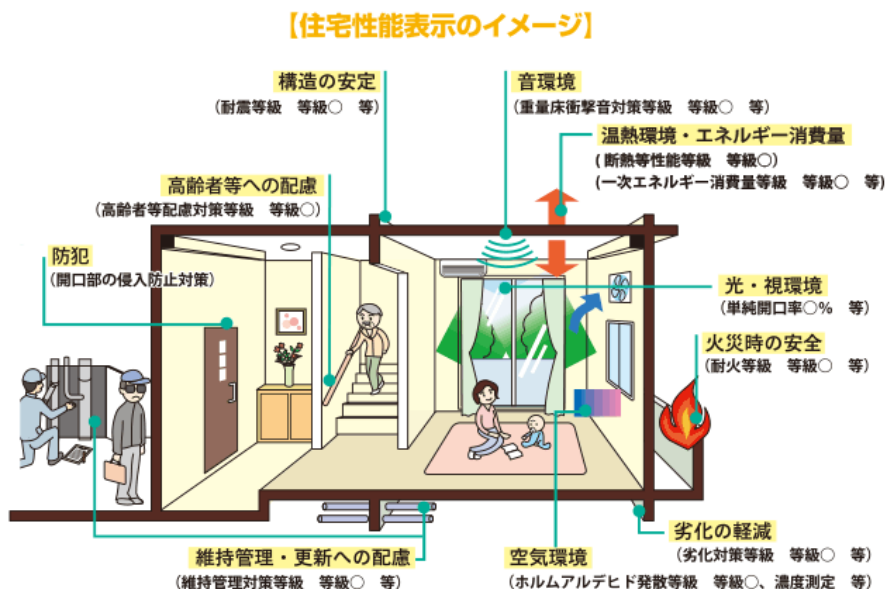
【住宅性能表示のイメージ】

構造の安定
（耐震等級　等級○　等）

音環境
（重量床衝撃音対策等級　等級○　等）

温熱環境・エネルギー消費量
（断熱等性能等級　等級○）
（一次エネルギー消費量等級　等級○　等）

高齢者等への配慮
（高齢者等配慮対策等級　等級○）

防犯
（開口部の侵入防止対策）

光・視環境
（単純開口率○%　等）

火災時の安全
（耐火等級　等級○　等）

劣化の軽減
（劣化対策等級　等級○　等）

維持管理・更新への配慮
（維持管理対策等級　等級○　等）

空気環境
（ホルムアルデヒド発散等級　等級○、濃度測定　等）